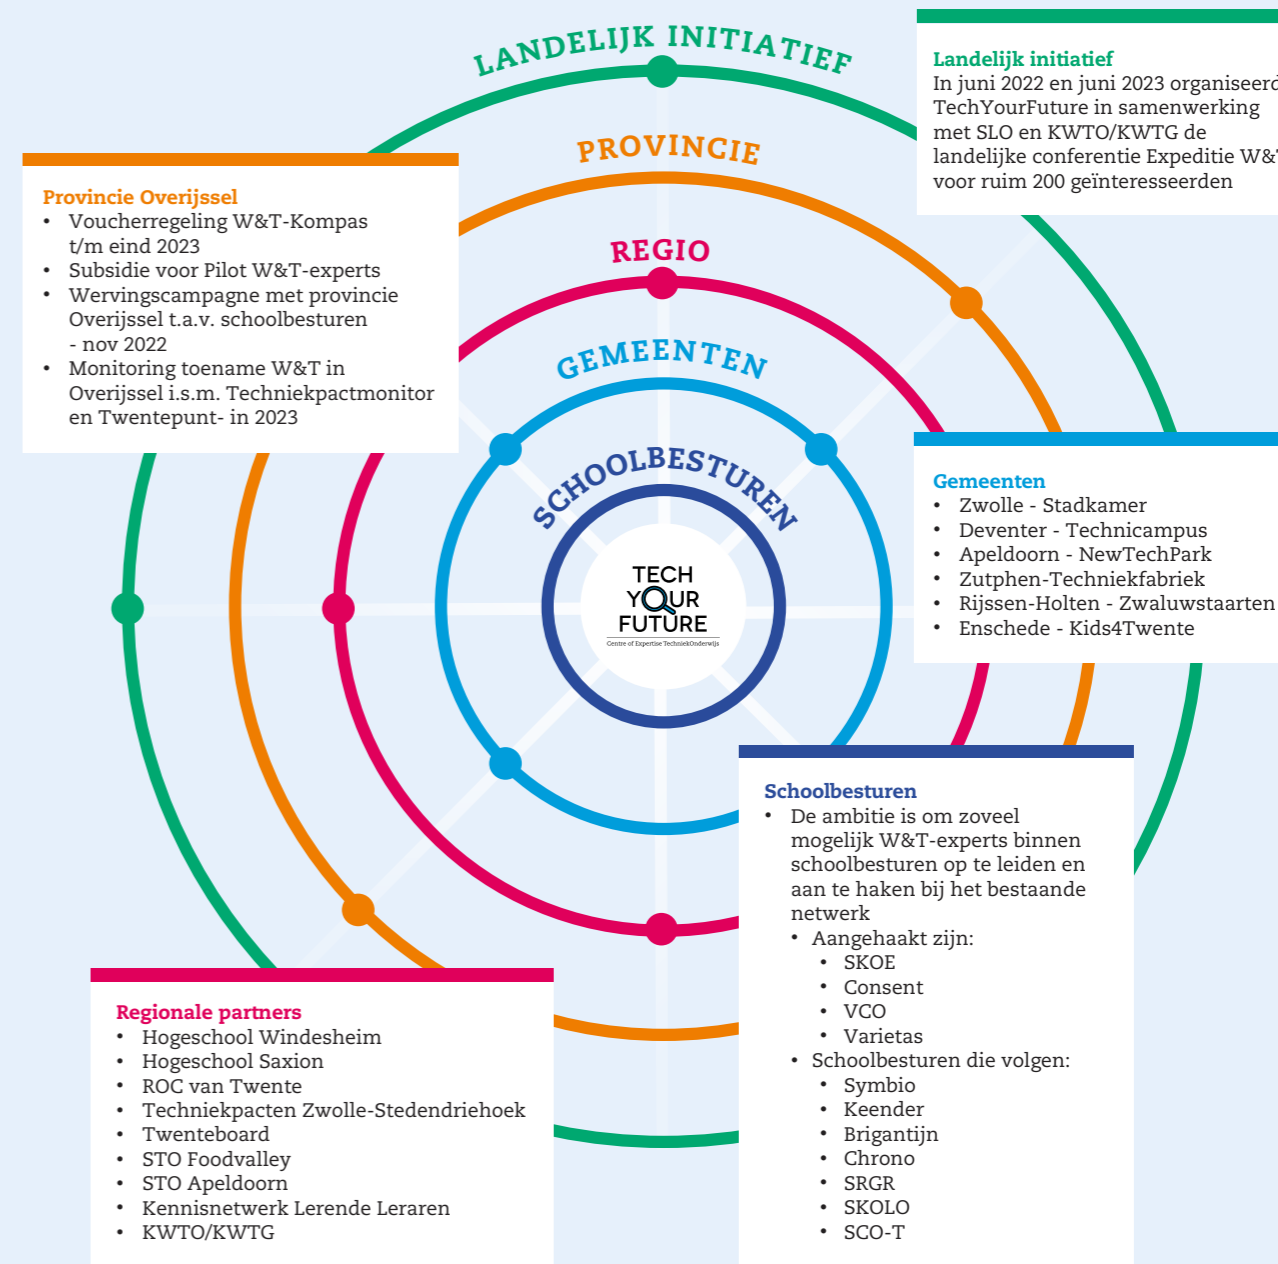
LANDELIJK INITIATIEF

PROVINCIE

REGIO

GEMEENTEN

SCHOOLBESTUREN

TECH YOUR FUTURE
Centre of Expertise TechniekOnderwijs

Landelijk initiatief
In juni 2022 en juni 2023 organiseerd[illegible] TechYourFuture in samenwerking met SLO en KWTO/KWTG de landelijke conferentie Expeditie W&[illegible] voor ruim 200 geïnteresseerden

Provincie Overijssel
• Voucherregeling W&T-Kompas t/m eind 2023
• Subsidie voor Pilot W&T-experts
• Wervingscampagne met provincie Overijssel t.a.v. schoolbesturen - nov 2022
• Monitoring toename W&T in Overijssel i.s.m. Techniekpactmonitor en Twentepunt- in 2023

Gemeenten
• Zwolle - Stadkamer
• Deventer - Technicampus
• Apeldoorn - NewTechPark
• Zutphen-Techniekfabriek
• Rijssen-Holten - Zwaluwstaarten
• Enschede - Kids4Twente

Schoolbesturen
• De ambitie is om zoveel mogelijk W&T-experts binnen schoolbesturen op te leiden en aan te haken bij het bestaande netwerk
• Aangehaakt zijn:
• SKOE
• Consent
• VCO
• Varietas
• Schoolbesturen die volgen:
• Symbio
• Keender
• Brigantijn
• Chrono
• SRGR
• SKOLO
• SCO-T

Regionale partners
• Hogeschool Windesheim
• Hogeschool Saxion
• ROC van Twente
• Techniekpacten Zwolle-Stedendriehoek
• Twenteboard
• STO Foodvalley
• STO Apeldoorn
• Kennisnetwerk Lerende Leraren
• KWTO/KWTG